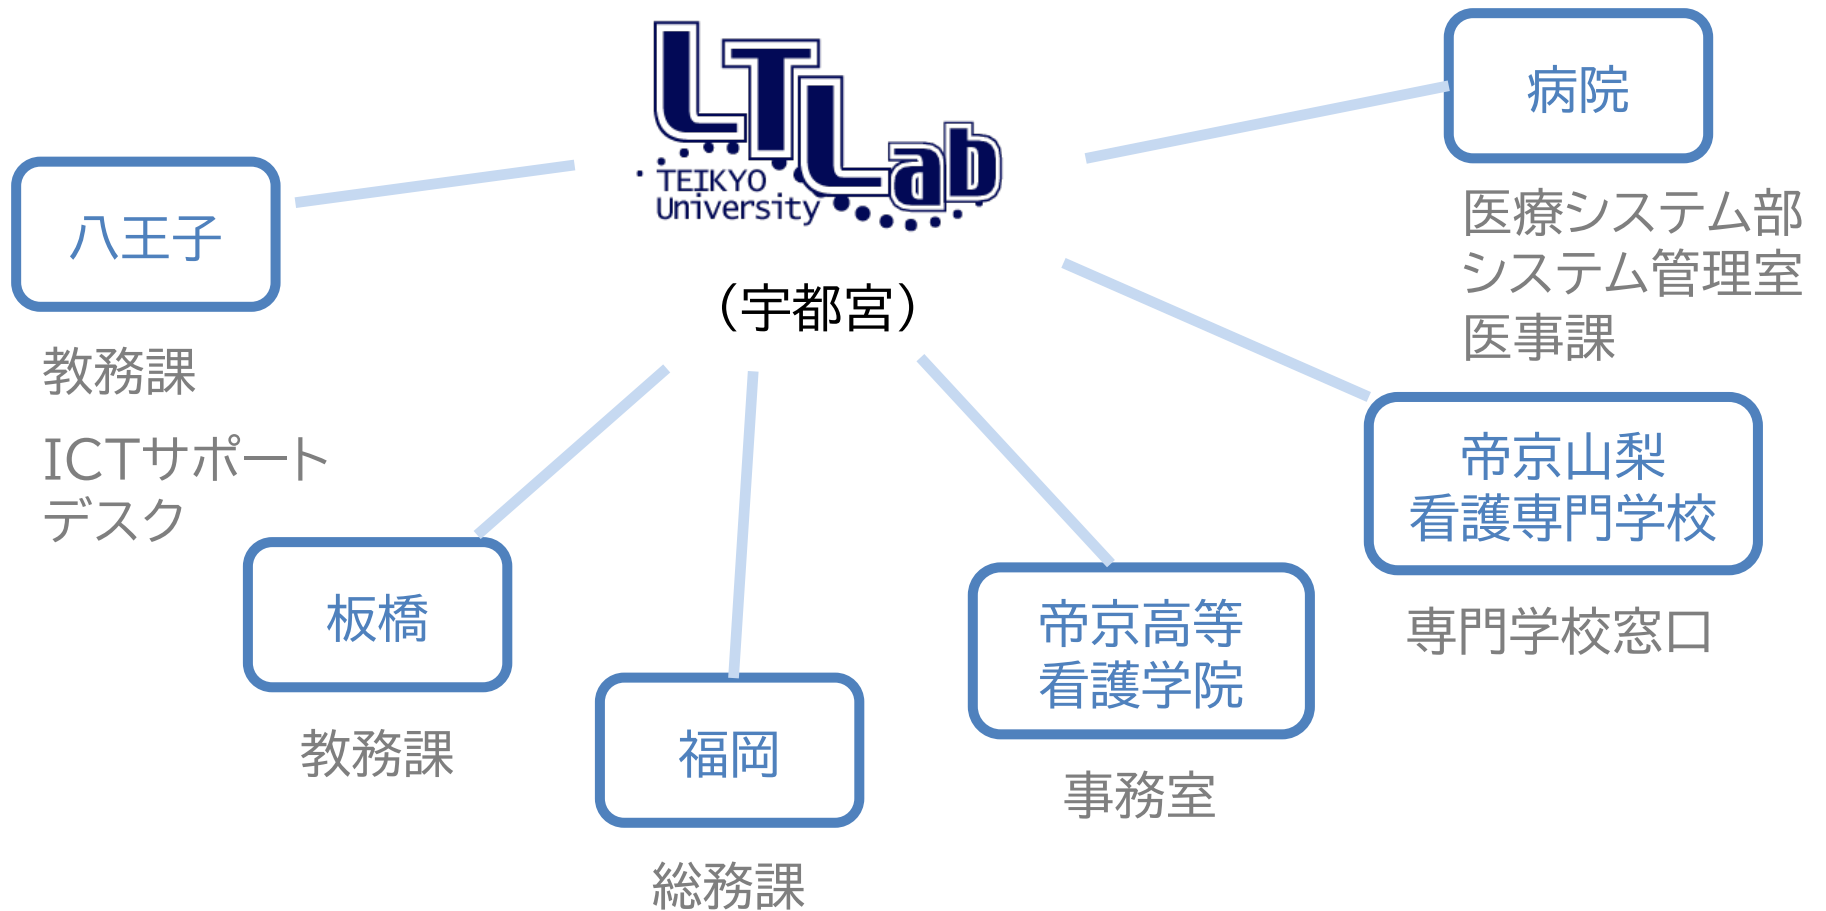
LTLab
TEIKYO University

（宇都宮）

八王子

教務課

ICTサポートデスク

病院

医療システム部
システム管理室
医事課

板橋

教務課

福岡

総務課

帝京高等看護学院

事務室

帝京山梨看護専門学校

専門学校窓口